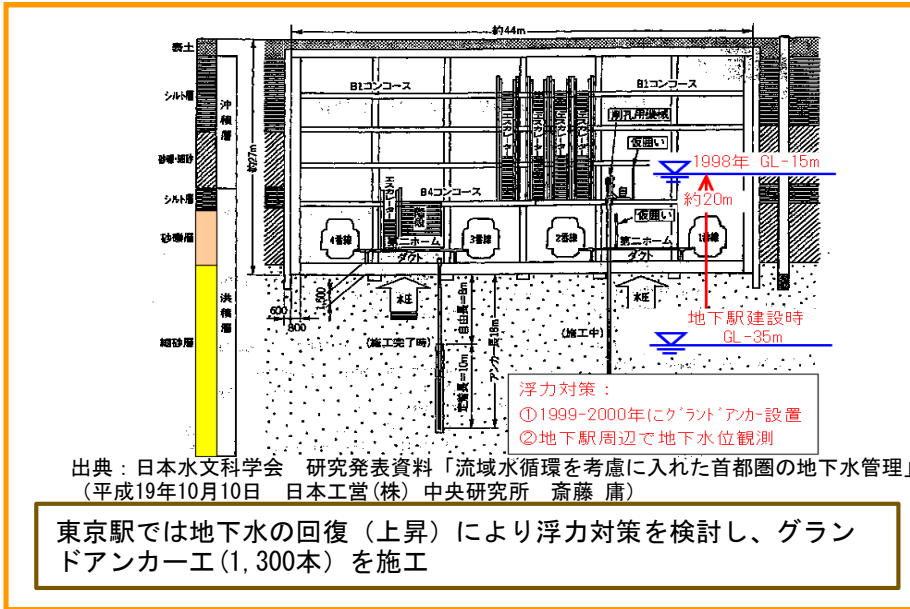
約44m

表土

シルト層

沖積層

砂礫・細砂

約27m

シルト層

砂礫層

洪積層

細砂層

B1コンコース

B1コンコース

エスカレーター

エスカレーター

エスカレーター

エスカレーター

副門用機械

仮囲い

1998年 GL-15m

約20m

B4コンコース

エスカレーター

4番線

第二ホーム

3番線

2番線

第二ホーム

1番線

仮囲い

ダクト

ダクト

1500

600

800

水圧

水圧

(施工完了時)

自由長=8m

アンカー長=18m

定着長=10m

(施工中)

地下駅建設時
GL-35m

浮力対策：
①1999-2000年にグランドアンカー設置
②地下駅周辺で地下水位観測

出典：日本水文科学会　研究発表資料「流域水循環を考慮に入れた首都圏の地下水管理」
（平成19年10月10日　日本工営(株) 中央研究所　斎藤 庸）

東京駅では地下水の回復（上昇）により浮力対策を検討し、グランドアンカー工(1,300本) を施工